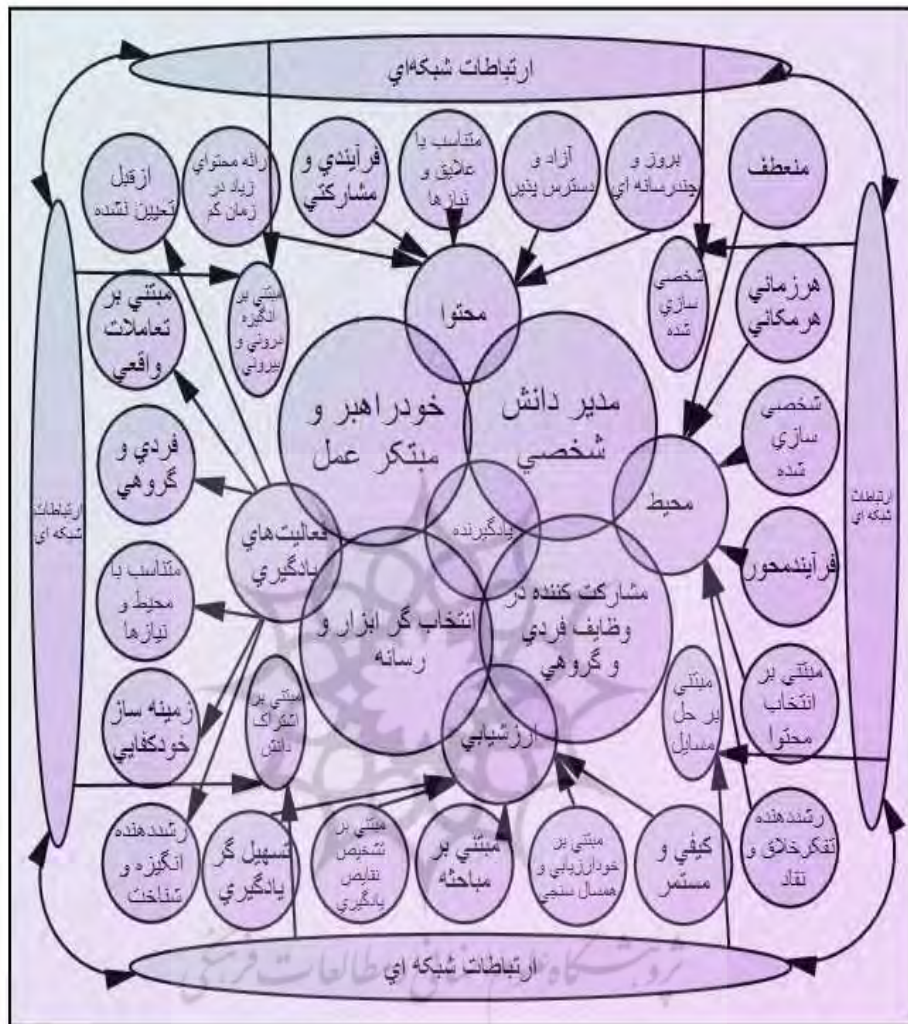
ارتباطات شبكه‌اي

ازقبل تعيين نشده

ارائه محتواي زياد در زمان كم

فرآيندي و مشاركتي

متناسب با علايق و نيازها

آزاد و دسترس پذير

بروز و چندرسانه اي

منعطف

مبتني بر انگيزه دروني و بيروني

محتوا

شخصي سازي شده

هرزماني هرمكاني

مبتني بر تعاملات واقعي

خودراهبر و مبتكر عمل

مدير دانش شخصي

شخصي سازي شده

فردي و گروهي

محيط

ارتباطات شبكه اي

فعاليت‌هاي يادگيري

يادگيرنده

ارتباطات شبكه اي

فرآيندمحور

متناسب با محيط و نيازها

انتخاب گر ابزار و رسانه

مشاركت كننده در وظايف فردي و گروهي

مبتني بر انتخاب محتوا

مبتني بر حل مسايل

زمينه ساز خودكفايي

مبتني بر اشتراك دانش

ارزشيابي

رشدندهنده تفكرخلاق و نقاد

رشددهنده انگيزه و شناخت

تسهيل گر يادگيري

مبتني بر تشخيص نقايص يادگيري

مبتني بر مباحثه

مبتني بر خودارزيابي و مسائل سنجي

كيفي و مستمر

ارتباطات شبكه اي

پژوهشگاه علوم انساني و مطالعات فرهنگي